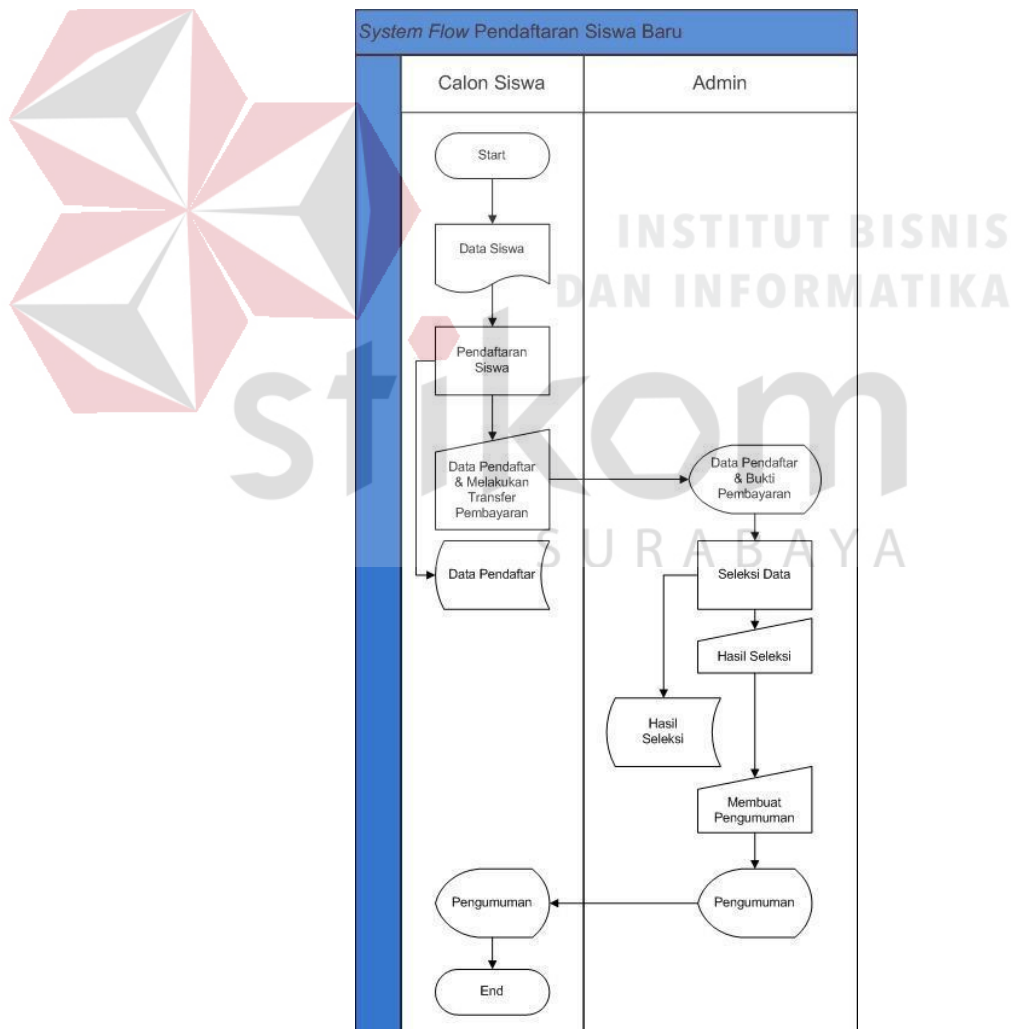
*System Flow* Pendaftaran Siswa Baru

| Calon Siswa | Admin |
|---|---|

Start

Data Siswa

Pendaftaran Siswa

Data Pendaftar & Melakukan Transfer Pembayaran

Data Pendaftar

Data Pendaftar & Bukti Pembayaran

Seleksi Data

Hasil Seleksi

Hasil Seleksi

Membuat Pengumuman

Pengumuman

Pengumuman

End

INSTITUT BISNIS DAN INFORMATIKA

stikom

SURABAYA